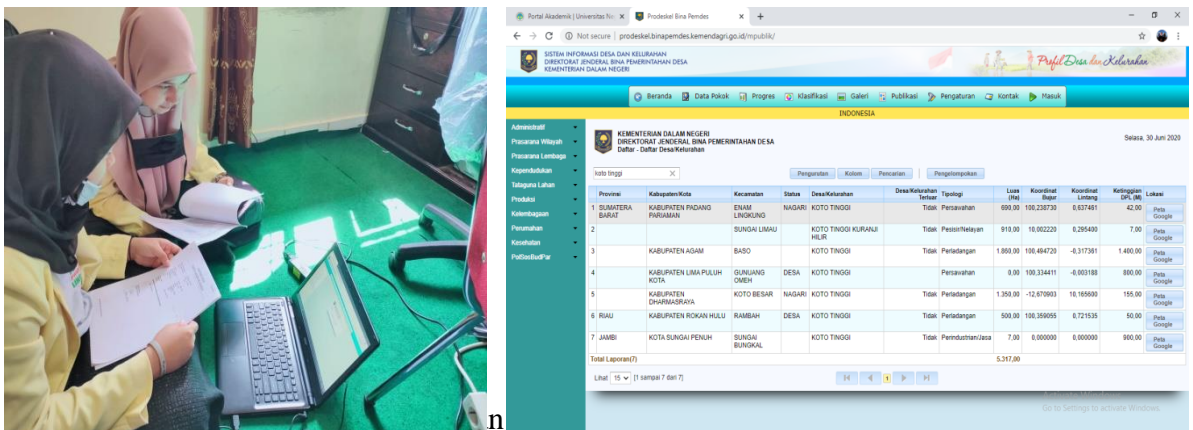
Portal Akademik | Universitas Ne ×
Prodeskel Bina Pemdes ×
+

Not secure | prodeskel.binapemdes.kemendagri.go.id/mpublik/

SISTEM INFORMASI DESA DAN KELURAHAN
DIREKTORAT JENDERAL BINA PEMERINTAHAN DESA
KEMENTERIAN DALAM NEGERI

Profil Desa dan Kelurahan

Beranda | Data Pokok | Progres | Klasifikasi | Galeri | Publikasi | Pengaturan | Kontak | Masuk

INDONESIA

Administratif
Prasarana Wilayah
Prasarana Lembaga
Kependudukan
Tataguna Lahan
Produksi
Kelembagaan
Perumahan
Kesehatan
PolSosBudPar

KEMENTERIAN DALAM NEGERI
DIREKTORAT JENDERAL BINA PEMERINTAHAN DESA
Daftar - Daftar Desa/Kelurahan

Selasa, 30 Juni 2020

koto tinggi

Pengurutan | Kolom | Pencarian | Pengelompokan

| | Provinsi | Kabupaten/Kota | Kecamatan | Status | Desa/Kelurahan | Desa/Kelurahan Tertuar | Tipologi | Luas (Ha) | Koordinat Bujur | Koordinat Lintang | Ketinggian DPL (M) | Lokasi |
|---|---|---|---|---|---|---|---|---|---|---|---|---|
| 1 | SUMATERA BARAT | KABUPATEN PADANG PARIAMAN | ENAM LINGKUNG | NAGARI | KOTO TINGGI | Tidak | Persawahan | 690,00 | 100,238730 | 0,637461 | 42,00 | Peta Google |
| 2 | | | SUNGAI LIMAU | | KOTO TINGGI KURANJI HILIR | Tidak | Pesisir/Nelayan | 910,00 | 10,002220 | 0,295400 | 7,00 | Peta Google |
| 3 | | KABUPATEN AGAM | BASO | | KOTO TINGGI | Tidak | Perladangan | 1.860,00 | 100,494720 | -0,317381 | 1.400,00 | Peta Google |
| 4 | | KABUPATEN LIMA PULUH KOTA | GUNUANG OMEH | DESA | KOTO TINGGI | | Persawahan | 0,00 | 100,334411 | -0,003188 | 800,00 | Peta Google |
| 5 | | KABUPATEN DHARMASRAYA | KOTO BESAR | NAGARI | KOTO TINGGI | Tidak | Perladangan | 1.350,00 | -12,670903 | 10,165600 | 155,00 | Peta Google |
| 6 | RIAU | KABUPATEN ROKAN HULU | RAMBAH | DESA | KOTO TINGGI | Tidak | Perladangan | 500,00 | 100,359055 | 0,721535 | 50,00 | Peta Google |
| 7 | JAMBI | KOTA SUNGAI PENUH | SUNGAI BUNGKAL | | KOTO TINGGI | Tidak | Perindustrian/Jasa | 7,00 | 0,000000 | 0,000000 | 900,00 | Peta Google |
| Total (Laporan(7) | | | | | | | | 5.317,00 | | | | |

Lihat 15 [1 sampai 7 dari 7]

1

Activate Windows
Go to Settings to activate Windows.

n